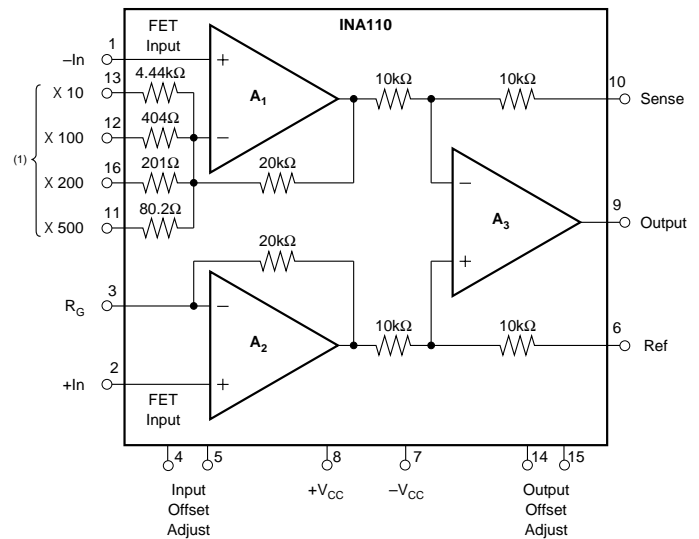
FET
Input

INA110

1
–In

13
X 10
4.44kΩ

12
X 100
404Ω

(1)

16
X 200
201Ω

11
X 500
80.2Ω

+
–
$A_1$

20kΩ

10kΩ
10kΩ
10
Sense

–
+
$A_3$

9
Output

20kΩ

3
$R_G$

–
+
$A_2$

2
+In

FET
Input

10kΩ
10kΩ
6
Ref

4
5
Input
Offset
Adjust

8
$+V_{CC}$

7
$-V_{CC}$

14
15
Output
Offset
Adjust